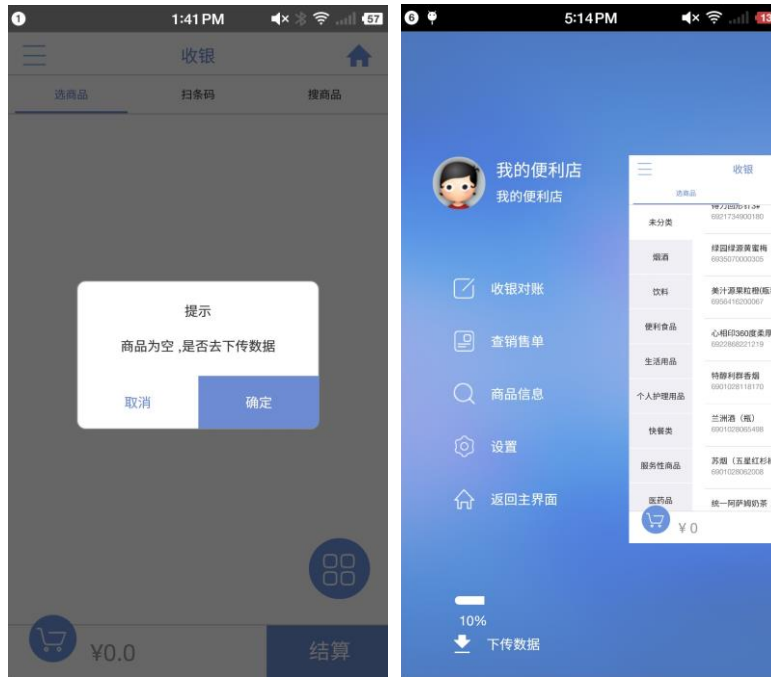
1:41 PM 57

收银

选商品 扫条码 搜商品

提示

商品为空，是否去下传数据

取消 确定

¥0.0 结算

5:14 PM 13

我的便利店
我的便利店

收银对账

查销售单

商品信息

设置

返回主界面

10%
下传数据

收银

选商品

未分类
烟酒
饮料
便利食品
生活用品
个人护理用品
快餐类
服务性商品
医药品

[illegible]
6921734900180
绿园绿源黄蜜梅
6935070000305
美汁源果粒橙(瓶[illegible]
6956416200067
心相印360度柔厚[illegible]
6922868221219
特醇利群香烟
6901028118170
兰洲酒（瓶）
6901028065498
苏烟（五星红杉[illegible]
6901028062008
统一阿萨姆奶茶

¥0